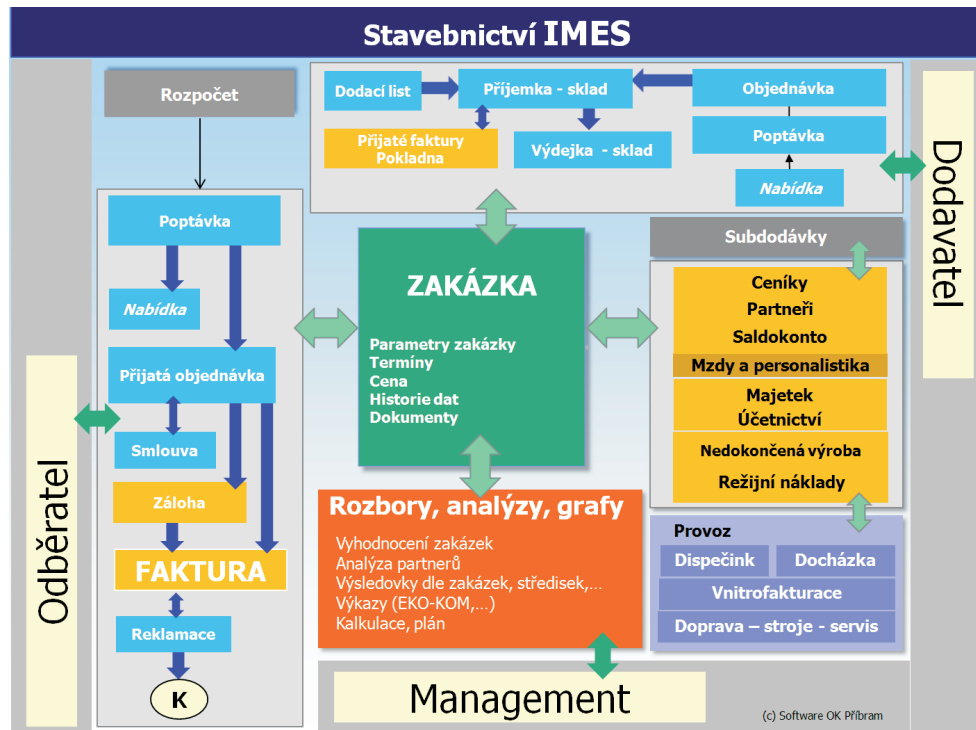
Stavebnictví IMES

Rozpočet

Dodací list
Příjemka - sklad
Objednávka
Přijaté faktury
Pokladna
Výdejka - sklad
Poptávka
Nabídka

Dodavatel

Poptávka
Nabídka
Přijatá objednávka
Smlouva
Záloha
FAKTURA
Reklamace
K

Odběratel

ZAKÁZKA
Parametry zakázky
Termíny
Cena
Historie dat
Dokumenty

Subdodávky
Ceníky
Partneři
Saldokonto
Mzdy a personalistika
Majetek
Účetnictví
Nedokončená výroba
Režijní náklady

Rozbory, analýzy, grafy
Vyhodnocení zakázek
Analýza partnerů
Výsledovky dle zakázek, středisek,...
Výkazy (EKO-KOM,...)
Kalkulace, plán

Provoz
Dispečink
Docházka
Vnitrofakturace
Doprava – stroje - servis

Management

(c) Software OK Příbram